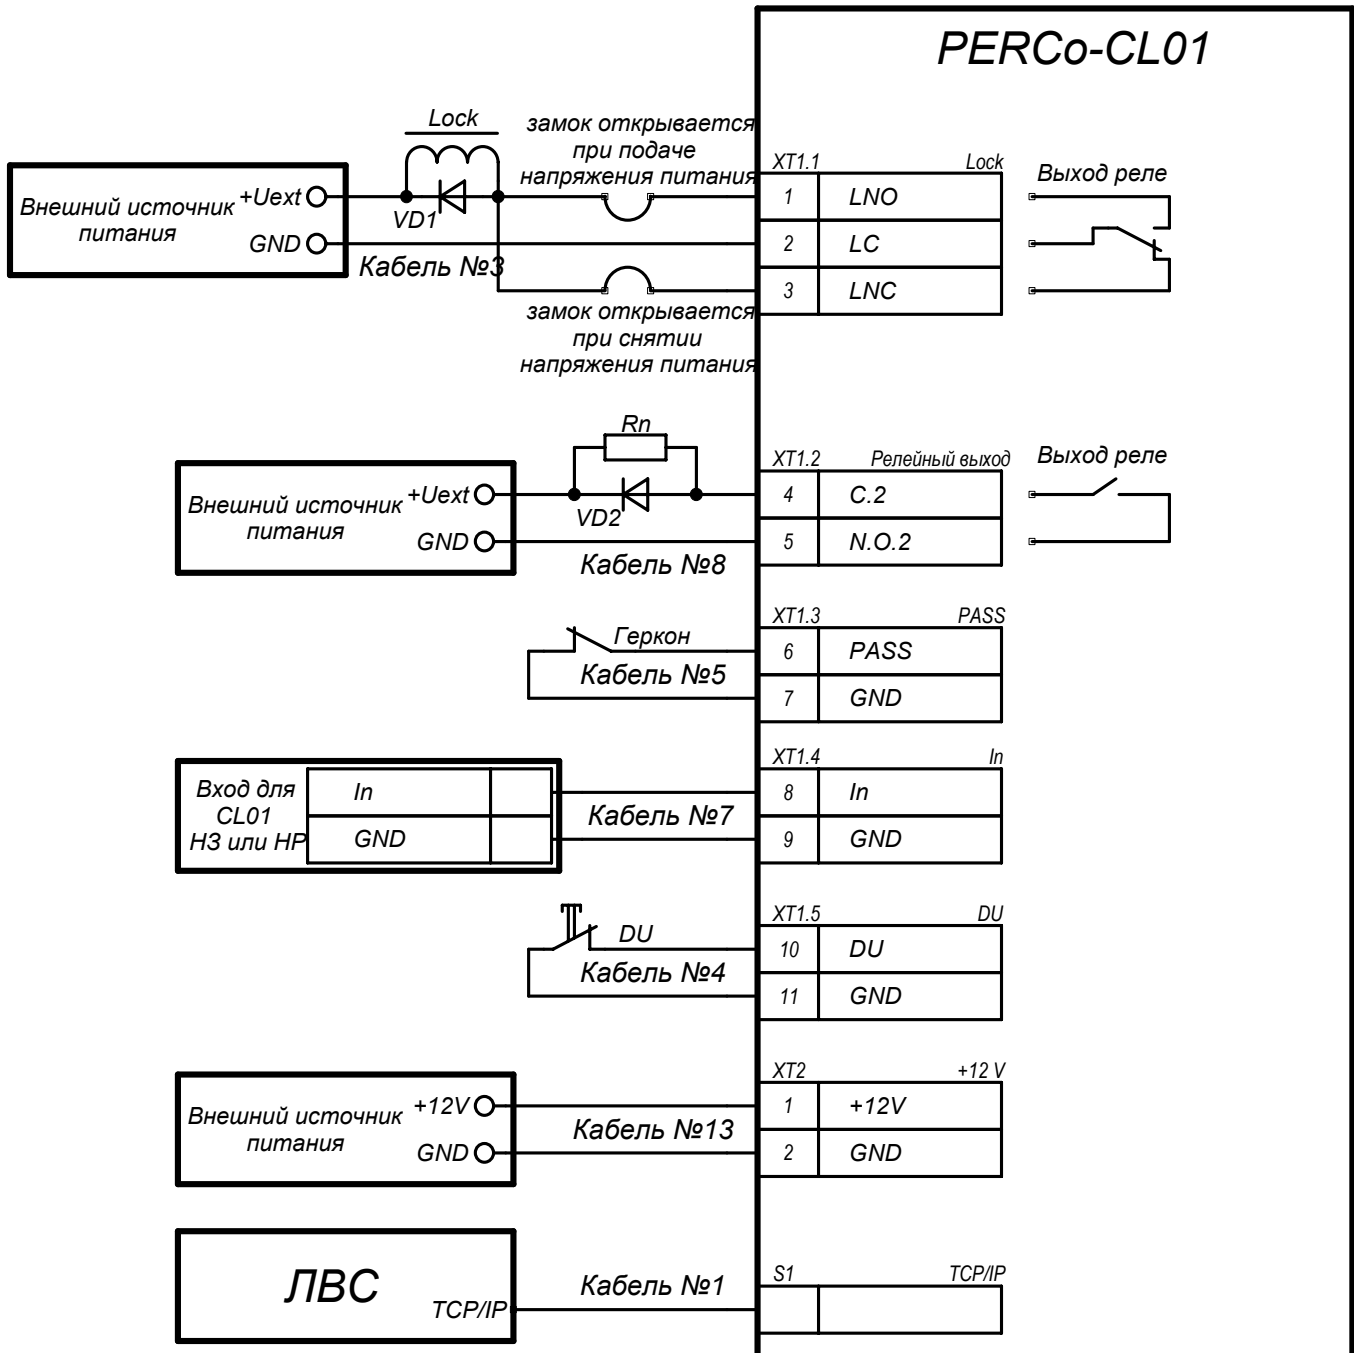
PERCo-CL01

Lock

замок открывается при подаче напряжения питания

Внешний источник питания +Uext GND

VD1

Кабель №3

замок открывается при снятии напряжения питания

XT1.1 Lock

| 1 | LNO |
|---|---|
| 2 | LC |
| 3 | LNC |

Выход реле

Rn

Внешний источник питания +Uext GND

VD2

Кабель №8

XT1.2 Релейный выход

| 4 | C.2 |
|---|---|
| 5 | N.O.2 |

Выход реле

Геркон

Кабель №5

XT1.3 PASS

| 6 | PASS |
|---|---|
| 7 | GND |

Вход для CL01 НЗ или НР

| In |
|---|
| GND |

Кабель №7

XT1.4 In

| 8 | In |
|---|---|
| 9 | GND |

DU

Кабель №4

XT1.5 DU

| 10 | DU |
|---|---|
| 11 | GND |

Внешний источник питания +12V GND

Кабель №13

XT2 +12 V

| 1 | +12V |
|---|---|
| 2 | GND |

ЛВС TCP/IP

Кабель №1

S1 TCP/IP